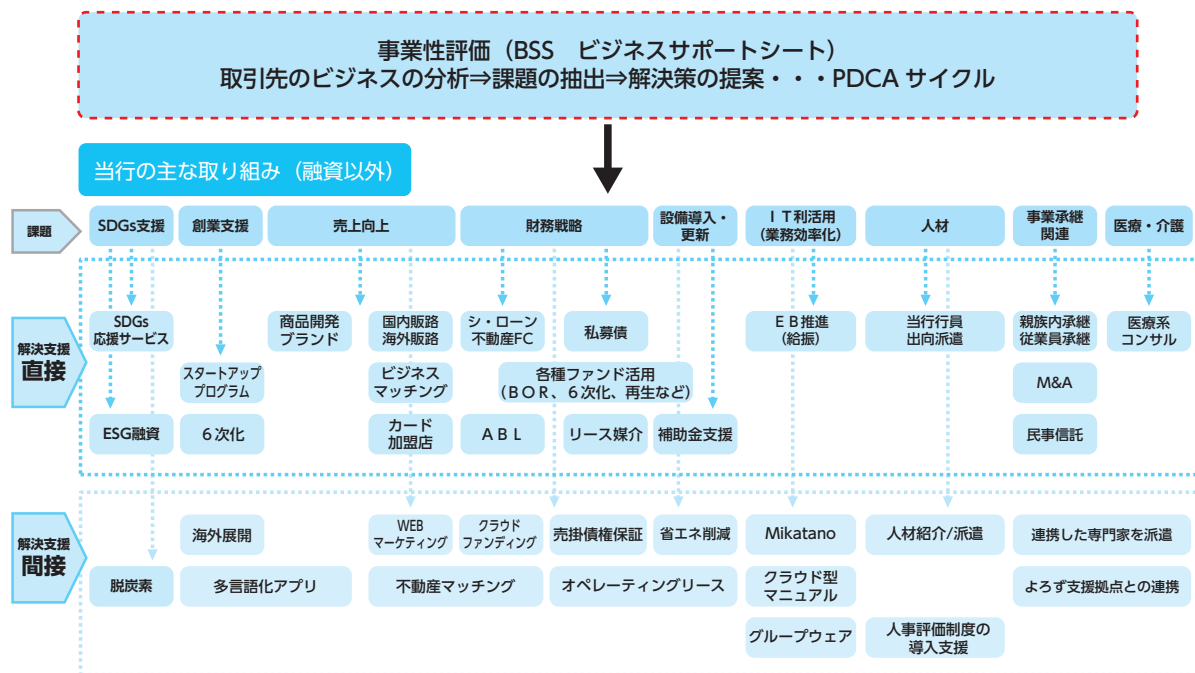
事業性評価（BSS　ビジネスサポートシート）
取引先のビジネスの分析⇒課題の抽出⇒解決策の提案・・・PDCA サイクル

当行の主な取り組み（融資以外）

課題

SDGs支援　創業支援　売上向上　財務戦略　設備導入・更新　ＩＴ利活用（業務効率化）　人材　事業承継関連　医療・介護

解決支援 直接

SDGs応援サービス
ESG融資
スタートアッププログラム
６次化
商品開発ブランド
国内販路海外販路
ビジネスマッチング
カード加盟店
シ・ローン不動産FC
私募債
各種ファンド活用（ＢＯＲ、６次化、再生など）
ＡＢＬ
リース媒介
補助金支援
ＥＢ推進（給振）
当行行員出向派遣
親族内承継従業員承継
M&A
民事信託
医療系コンサル

解決支援 間接

海外展開
脱炭素
多言語化アプリ
WEBマーケティング
クラウドファンディング
不動産マッチング
売掛債権保証
オペレーティングリース
省エネ削減
Mikatano
クラウド型マニュアル
グループウェア
人材紹介/派遣
人事評価制度の導入支援
連携した専門家を派遣
よろず支援拠点との連携